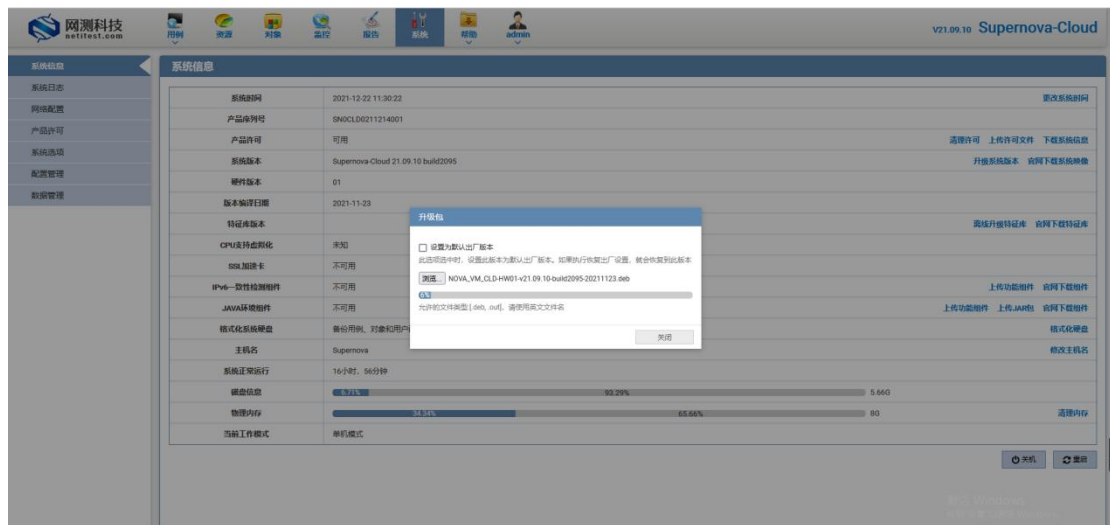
网测科技
netitest.com

用例 资源 对象 监控 报告 系统 帮助 admin

V21.09.10 Supernova-Cloud

系统信息
系统日志
网络配置
产品许可
系统选项
配置管理
数据管理

系统信息

| | | |
|---|---|---|
| 系统时间 | 2021-12-22 11:30:22 | 更改系统时间 |
| 产品序列号 | SNOCLD0211214001 | |
| 产品许可 | 可用 | 清理许可 上传许可文件 下载系统信息 |
| 系统版本 | Supernova-Cloud 21.09.10 build2095 | 升级系统版本 官网下载系统映像 |
| 硬件版本 | 01 | |
| 版本编译日期 | 2021-11-23 | |
| 特征库版本 | | 离线升级特征库 官网下载特征库 |
| CPU支持虚拟化 | 未知 | |
| SSL加速卡 | 不可用 | |
| IPv6一致性检测组件 | 不可用 | 上传功能组件 官网下载组件 |
| JAVA环境组件 | 不可用 | 上传功能组件 上传JAR包 官网下载组件 |
| 格式化系统硬盘 | 备份用例、对象和用户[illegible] | 格式化硬盘 |
| 主机名 | Supernova | 修改主机名 |
| 系统正常运行 | 16小时，56分钟 | |
| 磁盘信息 | 6.71% 93.29% 5.66G | |
| 物理内存 | 34.34% 65.66% 8G | 清理内存 |
| 当前工作模式 | 单机模式 | |

升级包
设置为默认出厂版本
此选项选中时，设置此版本为默认出厂版本。如果执行恢复出厂设置，就会恢复到此版本
浏览... NOVA_VM_CLD-HW01-v21.09.10-build2095-20211123.deb
0%
允许的文件类型[.deb, out]，请使用英文文件名
关闭

关机 重启

激活 Windows
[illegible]